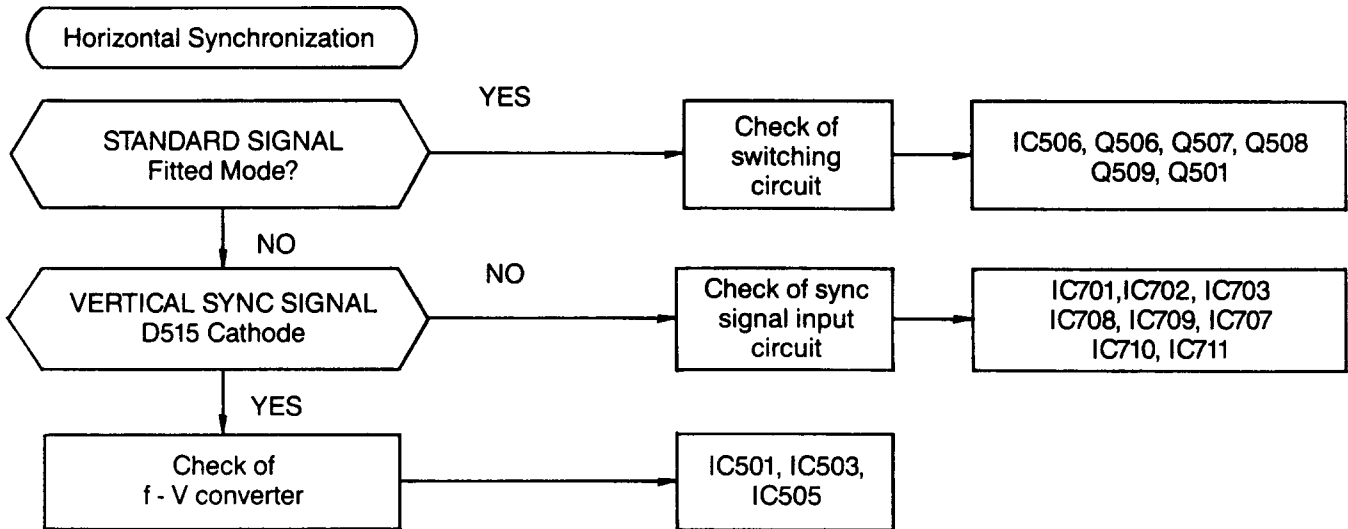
Horizontal Synchronization

STANDARD SIGNAL
Fitted Mode?

YES

Check of switching circuit

IC506, Q506, Q507, Q508
Q509, Q501

NO

VERTICAL SYNC SIGNAL
D515 Cathode

NO

Check of sync signal input circuit

IC701,IC702, IC703
IC708, IC709, IC707
IC710, IC711

YES

Check of
f - V converter

IC501, IC503,
IC505